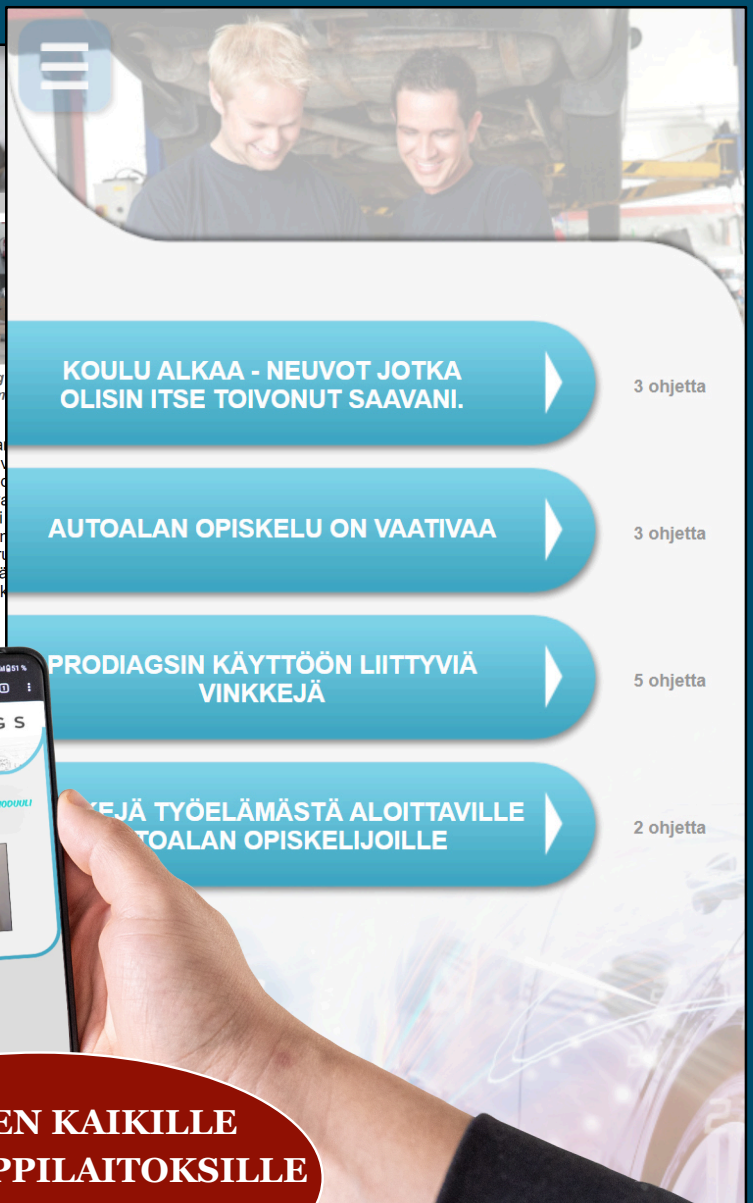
KOULU ALKAA - NEUVOT JOTKA OLISIN ITSE TOIVONUT SAAVANI.

3 ohjetta

AUTOALAN OPISKELU ON VAATIVAA

3 ohjetta

PRODIAGSIN KÄYTTÖÖN LIITTYVIÄ VINKKEJÄ

5 ohjetta

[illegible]KEJÄ TYÖELÄMÄSTÄ ALOITTAVILLE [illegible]TOALAN OPISKELIJOILLE

2 ohjetta

G S

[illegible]EN KAIKILLE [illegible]PPILAITOKSILLE